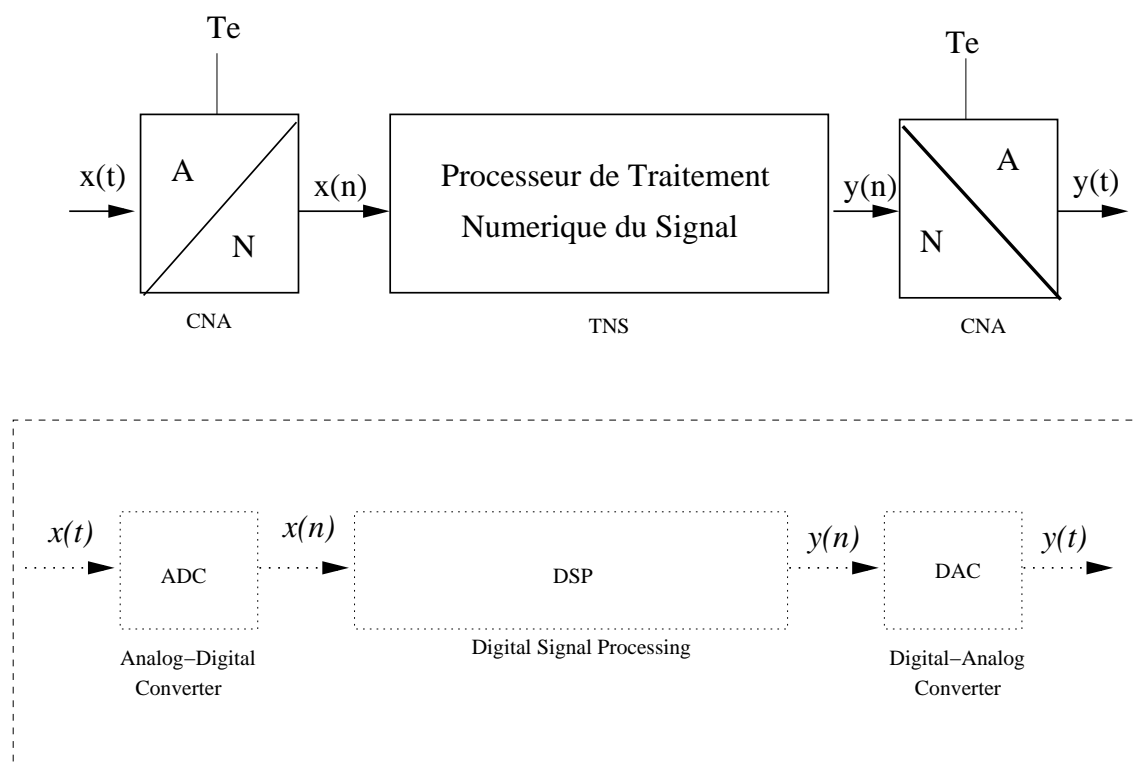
Te

x(t)

A

N

x(n)

Processeur de Traitement Numerique du Signal

y(n)

Te

A

N

y(t)

CNA

TNS

CNA

$x(t)$

ADC

$x(n)$

DSP

$y(n)$

DAC

$y(t)$

Analog−Digital Converter

Digital Signal Processing

Digital−Analog Converter